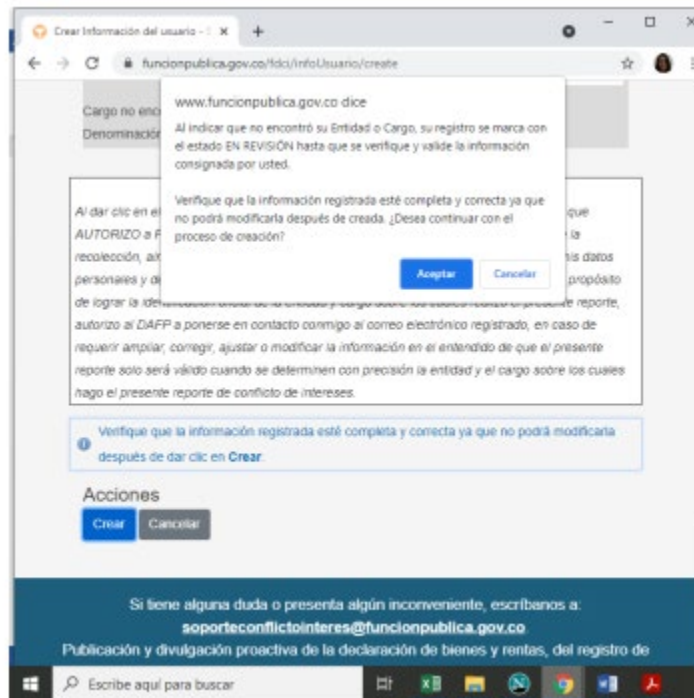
Crear Información del usuario - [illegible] ×

+

funcionpublica.gov.co/fdci/infoUsuario/create

Cargo no enc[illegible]

Denominació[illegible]

www.funcionpublica.gov.co dice

Al indicar que no encontró su Entidad o Cargo, su registro se marca con el estado EN REVISIÓN hasta que se verifique y valide la información consignada por usted.

Verifique que la información registrada esté completa y correcta ya que no podrá modificarla después de creada. ¿Desea continuar con el proceso de creación?

Aceptar

Cancelar

Al dar clic en el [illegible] que AUTORIZO a F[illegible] la recolección, al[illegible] mis datos personales y de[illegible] propósito de lograr la ide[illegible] reporte, autorizo al DAFP a ponerse en contacto conmigo al correo electrónico registrado, en caso de requerir ampliar, corregir, ajustar o modificar la información en el entendido de que el presente reporte solo será válido cuando se determinen con precisión la entidad y el cargo sobre los cuales hago el presente reporte de conflicto de intereses.

Verifique que la información registrada esté completa y correcta ya que no podrá modificarla después de dar clic en Crear.

Acciones

Crear

Cancelar

Si tiene alguna duda o presenta algún inconveniente, escríbanos a:

soporteconflictointeres@funcionpublica.gov.co

Publicación y divulgación proactiva de la declaración de bienes y rentas, del registro de

Escribe aquí para buscar